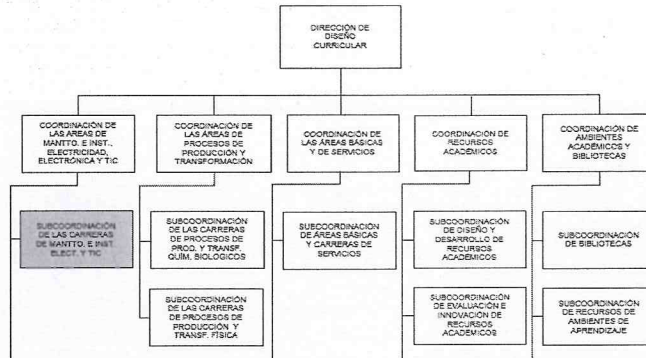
DIRECCIÓN DE DISEÑO CURRICULAR

COORDINACIÓN DE LAS ÁREAS DE MANTTO. E INST., ELECTRICIDAD, ELECTRÓNICA Y TIC

SUBCOORDINACIÓN DE LAS CARRERAS DE MANTTO. E INST. ELECT. Y TIC

COORDINACIÓN DE LAS ÁREAS DE PROCESOS DE PRODUCCIÓN Y TRANSFORMACIÓN

SUBCOORDINACIÓN DE LAS CARRERAS DE PROCESOS DE PROD. Y TRANSF. QUÍM. BIOLÓGICOS

SUBCOORDINACIÓN DE LAS CARRERAS DE PROCESOS DE PRODUCCIÓN Y TRANSF. FÍSICA

COORDINACIÓN DE LAS ÁREAS BÁSICAS Y DE SERVICIOS

SUBCOORDINACIÓN DE ÁREAS BÁSICAS Y CARRERAS DE SERVICIOS

COORDINACIÓN DE RECURSOS ACADÉMICOS

SUBCOORDINACIÓN DE DISEÑO Y DESARROLLO DE RECURSOS ACADÉMICOS

SUBCOORDINACIÓN DE EVALUACIÓN E INNOVACIÓN DE RECURSOS ACADÉMICOS

COORDINACIÓN DE AMBIENTES ACADÉMICOS Y BIBLIOTECAS

SUBCOORDINACIÓN DE BIBLIOTECAS

SUBCOORDINACIÓN DE RECURSOS DE AMBIENTES DE APRENDIZAJE